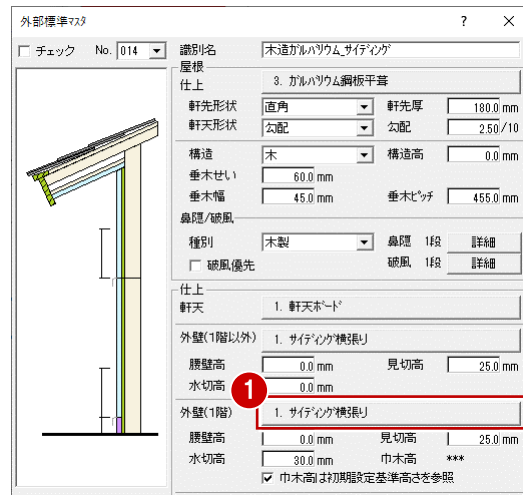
外部標準ﾏｽﾀ ? ×

☐ チェック No. 014

識別名 木造ｶﾞﾙﾊﾞﾘｳﾑ_ｻｲﾃﾞｨﾝｸﾞ

屋根

仕上 3. ｶﾞﾙﾊﾞﾘｳﾑ鋼板平葺

軒先形状 直角 軒先厚 180.0 mm

軒天形状 勾配 勾配 2.50 /10

構造 木 構造高 0.0 mm

垂木せい 60.0 mm

垂木幅 45.0 mm 垂木ﾋﾟｯﾁ 455.0 mm

鼻隠/破風

種別 木製 鼻隠 1段 詳細

☐ 破風優先 破風 1段 詳細

仕上

軒天 1. 軒天ﾎﾞｰﾄﾞ

外壁(1階以外) 1. ｻｲﾃﾞｨﾝｸﾞ横張り

腰壁高 0.0 mm 見切高 25.0 mm

水切高 0.0 mm

1

外壁(1階) 1. ｻｲﾃﾞｨﾝｸﾞ横張り

腰壁高 0.0 mm 見切高 25.0 mm

水切高 30.0 mm 巾木高 ***

☑ 巾木高は初期設定基準高さを参照